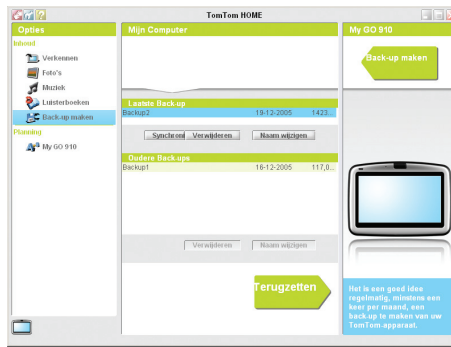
TomTom HOME

Opties

Inhoud

Verkennen

Foto's

Muziek

Luisterboeken

Back-up maken

Planning

My GO 910

Mijn Computer

Laatste Back-up

| Backup2 | 19-12-2005 | 1423... |
|---|---|---|

Synchroni Verwijderen Naam wijzigen

Oudere Back-ups

| Backup1 | 16-12-2005 | 117,0... |
|---|---|---|

Verwijderen Naam wijzigen

Terugzetten

My GO 910

Back-up maken

Het is een goed idee regelmatig, minstens een keer per maand, een back-up te maken van uw TomTom-apparaat.